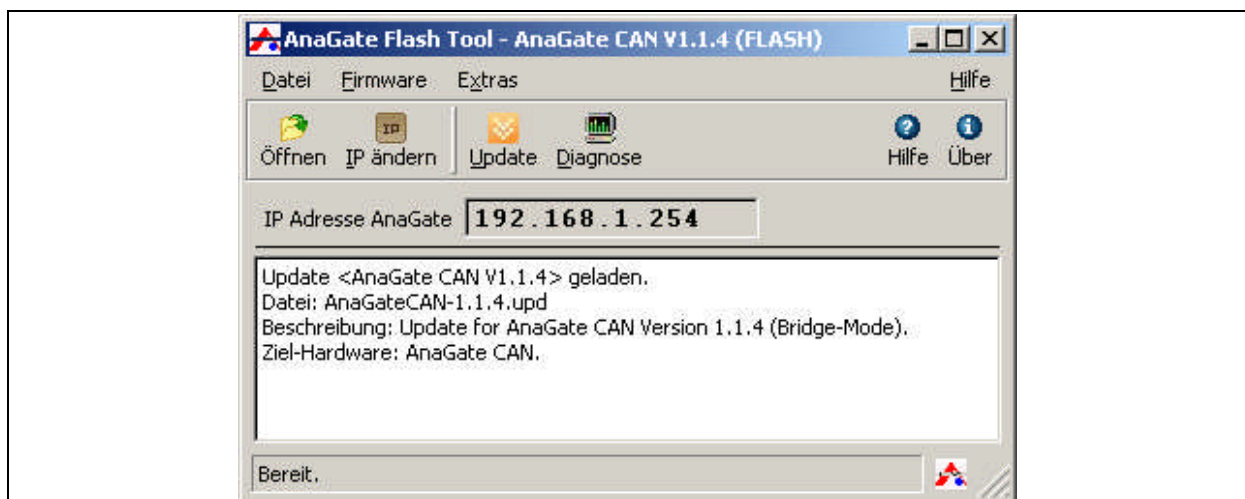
AnaGate Flash Tool - AnaGate CAN V1.1.4 (FLASH)

Datei Firmware Extras Hilfe

IP

Öffnen IP ändern Update Diagnose Hilfe Über

IP Adresse AnaGate 192.168.1.254

Update <AnaGate CAN V1.1.4> geladen.
Datei: AnaGateCAN-1.1.4.upd
Beschreibung: Update for AnaGate CAN Version 1.1.4 (Bridge-Mode).
Ziel-Hardware: AnaGate CAN.

Bereit.